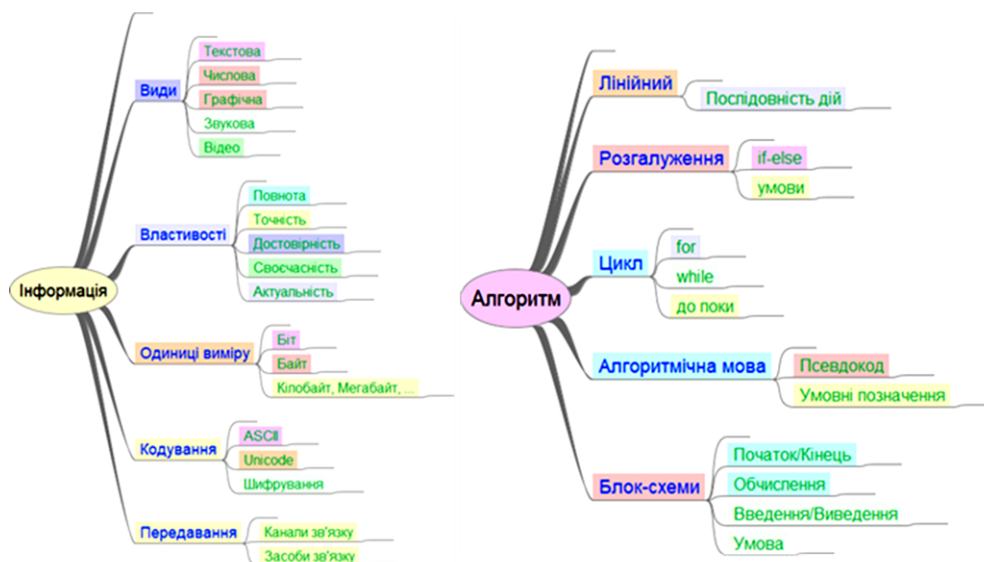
Інформація

Види
Текстова
Числова
Графічна
Звукова
Відео

Властивості
Повнота
Точність
Достовірність
Своєчасність
Актуальність

Одиниці виміру
Біт
Байт
Кілобайт, Мегабайт, ...

Кодування
ASCII
Unicode
Шифрування

Передавання
Канали зв'язку
Засоби зв'язку

Алгоритм

Лінійний
Послідовність дій

Розгалуження
if-else
умови

Цикл
for
while
до поки

Алгоритмічна мова
Псевдокод
Умовні позначення

Блок-схеми
Початок/Кінець
Обчислення
Введення/Виведення
Умова